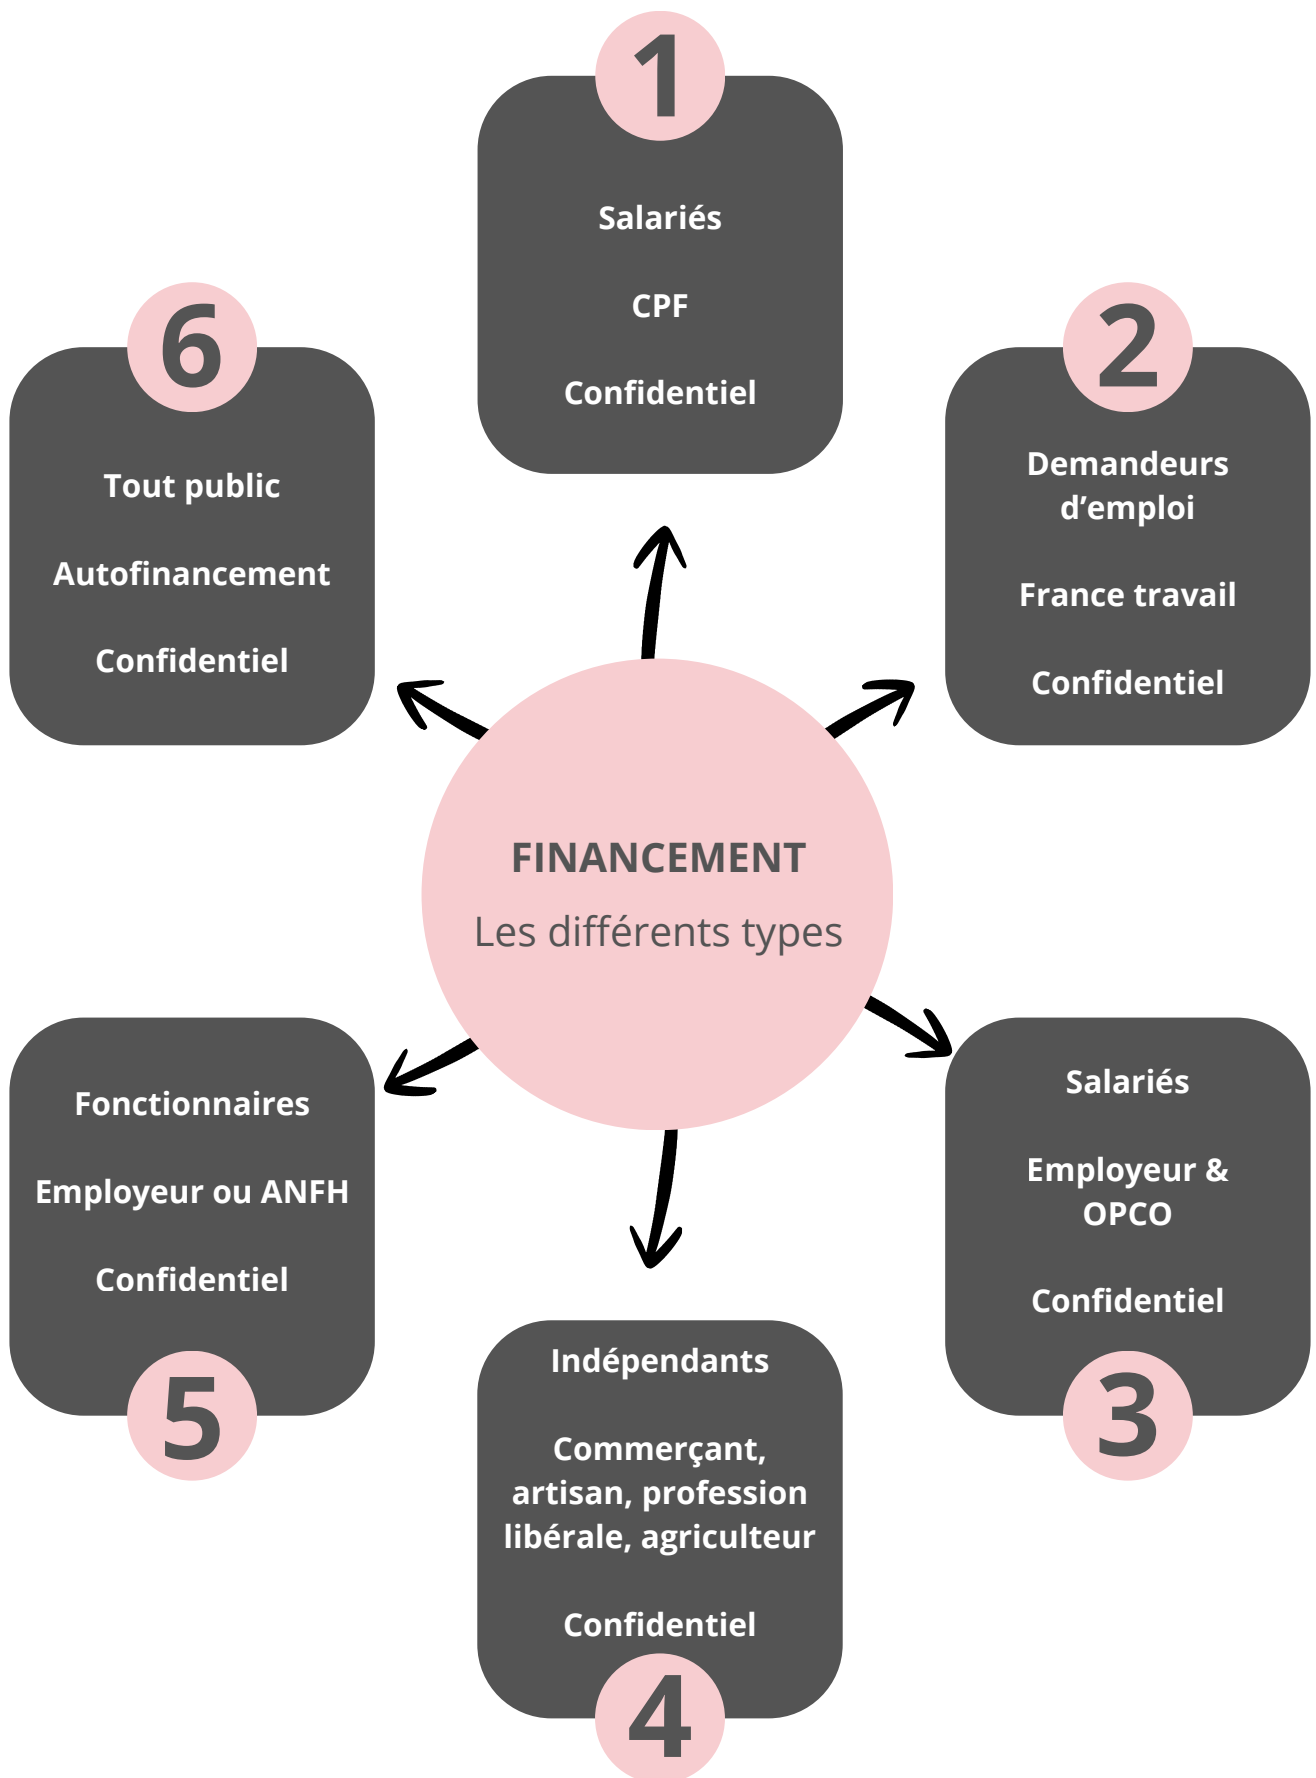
1

Salariés

CPF

Confidentiel

6

Tout public

Autofinancement

Confidentiel

2

Demandeurs d’emploi

France travail

Confidentiel

FINANCEMENT

Les différents types

Fonctionnaires

Employeur ou ANFH

Confidentiel

5

Salariés

Employeur & OPCO

Confidentiel

3

Indépendants

Commerçant, artisan, profession libérale, agriculteur

Confidentiel

4